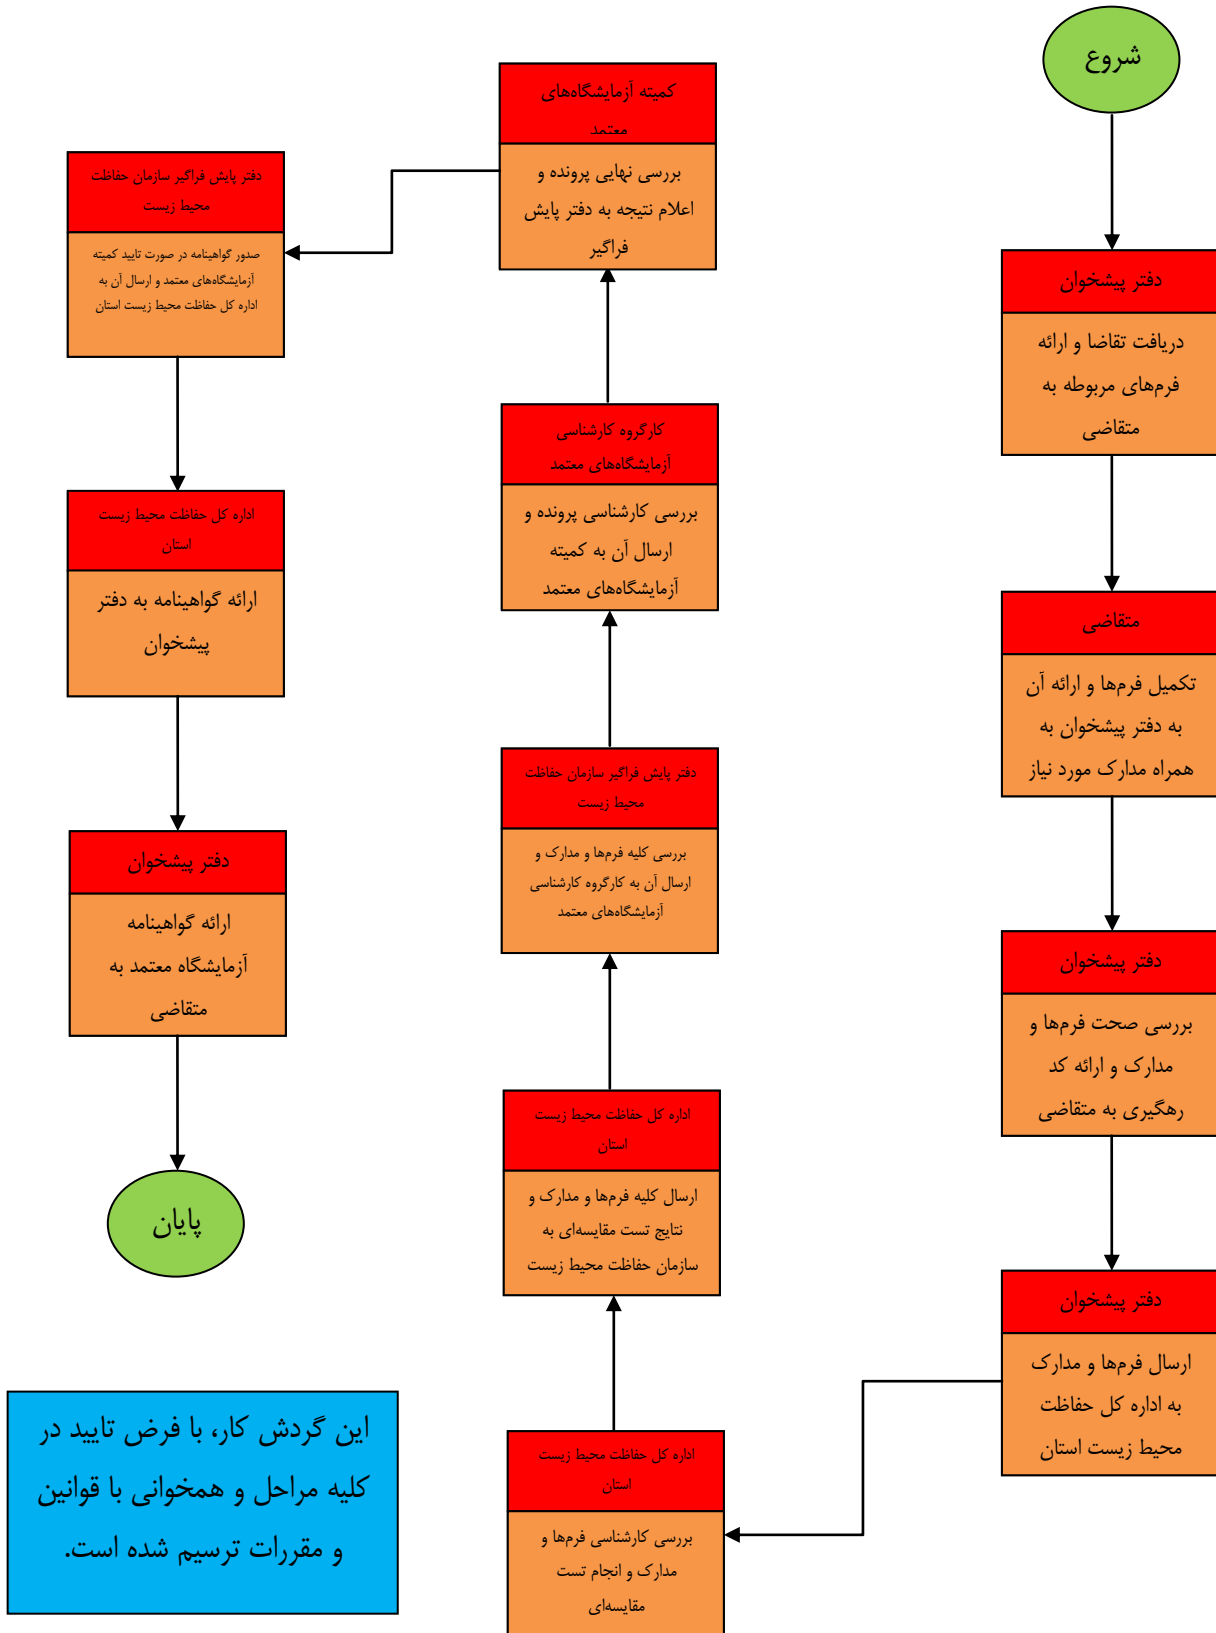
شروع

دفتر پیشخوان

دریافت تقاضا و ارائه فرمهای مربوطه به متقاضی

متقاضی

تکمیل فرمها و ارائه آن به دفتر پیشخوان به همراه مدارک مورد نیاز

دفتر پیشخوان

بررسی صحت فرمها و مدارک و ارائه کد رهگیری به متقاضی

دفتر پیشخوان

ارسال فرمها و مدارک به اداره کل حفاظت محیط زیست استان

اداره کل حفاظت محیط زیست استان

بررسی کارشناسی فرمها و مدارک و انجام تست مقایسه‌ای

اداره کل حفاظت محیط زیست استان

ارسال کلیه فرمها و مدارک و نتایج تست مقایسه‌ای به سازمان حفاظت محیط زیست

دفتر پایش فراگیر سازمان حفاظت محیط زیست

بررسی کلیه فرمها و مدارک و ارسال آن به کارگروه کارشناسی آزمایشگاه‌های معتمد

کارگروه کارشناسی آزمایشگاه‌های معتمد

بررسی کارشناسی پرونده و ارسال آن به کمیته آزمایشگاه‌های معتمد

کمیته آزمایشگاه‌های معتمد

بررسی نهایی پرونده و اعلام نتیجه به دفتر پایش فراگیر

دفتر پایش فراگیر سازمان حفاظت محیط زیست

صدور گواهینامه در صورت تایید کمیته آزمایشگاه‌های معتمد و ارسال آن به اداره کل حفاظت محیط زیست استان

اداره کل حفاظت محیط زیست استان

ارائه گواهینامه به دفتر پیشخوان

دفتر پیشخوان

ارائه گواهینامه آزمایشگاه معتمد به متقاضی

پایان

این گردش کار، با فرض تایید در کلیه مراحل و همخوانی با قوانین و مقررات ترسیم شده است.